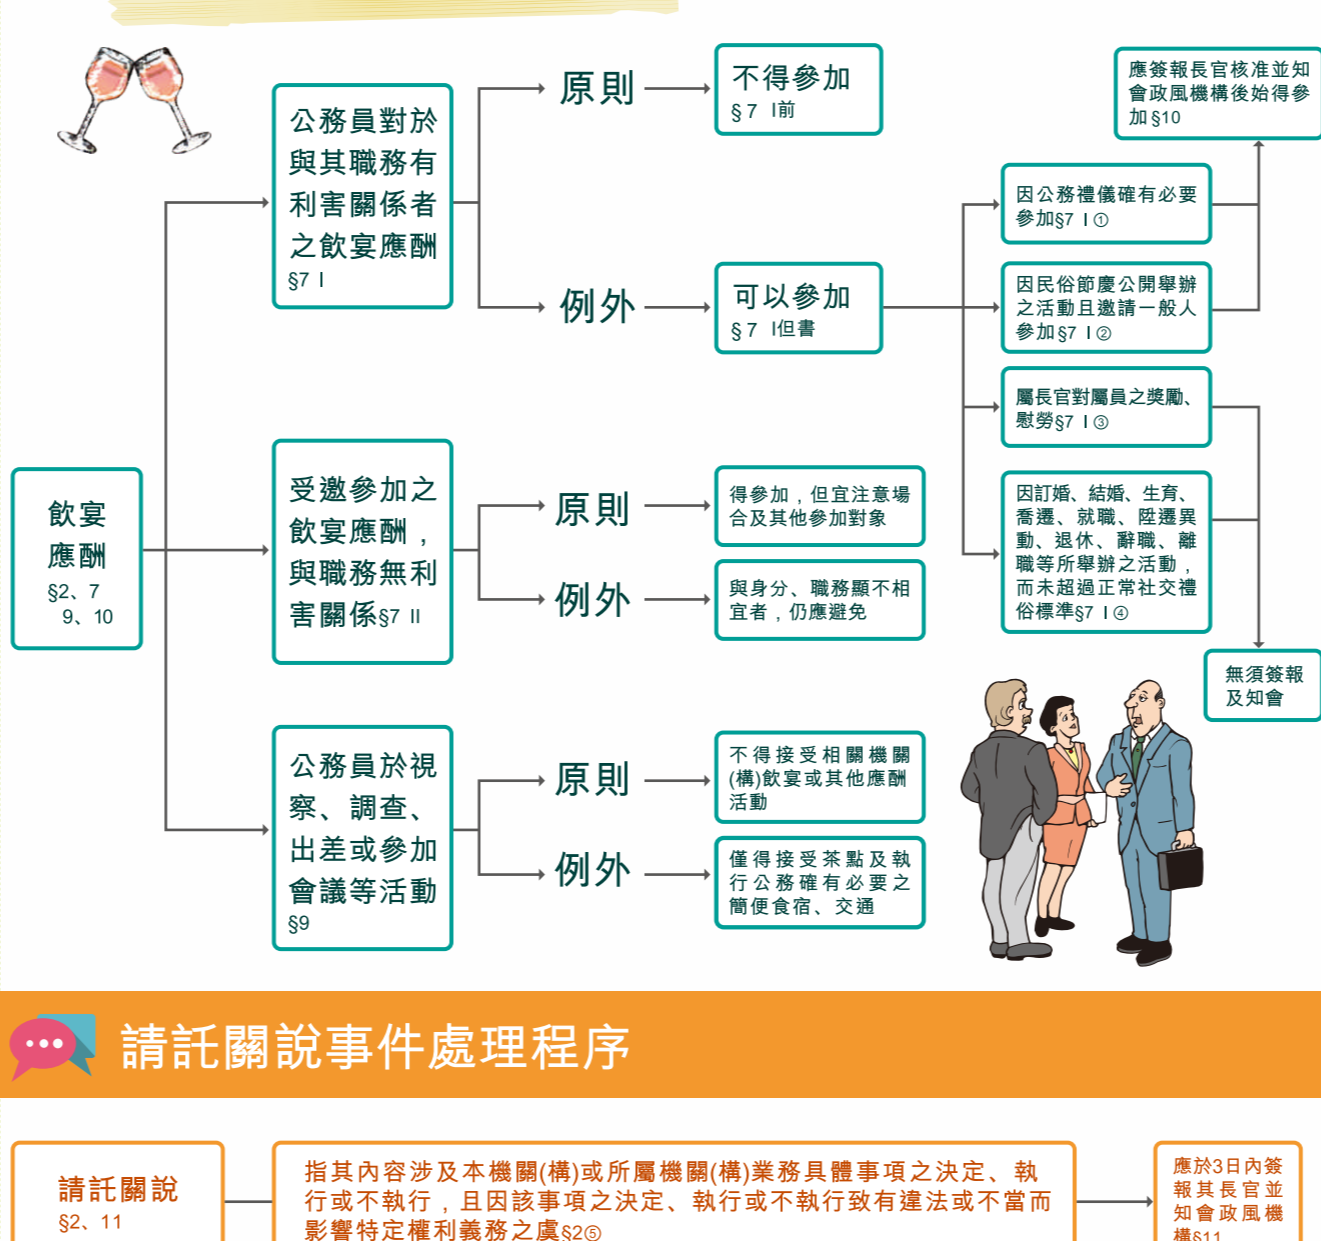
飲宴應酬
§2、7
9、10

公務員對於與其職務有利害關係者之飲宴應酬
§7 Ⅰ

原則

不得參加
§7 Ⅰ前

例外

可以參加
§7 Ⅰ但書

因公務禮儀確有必要參加§7 Ⅰ①

因民俗節慶公開舉辦之活動且邀請一般人參加§7 Ⅰ②

屬長官對屬員之獎勵、慰勞§7 Ⅰ③

因訂婚、結婚、生育、喬遷、就職、陞遷異動、退休、辭職、離職等所舉辦之活動，而未超過正常社交禮俗標準§7 Ⅰ④

應簽報長官核准並知會政風機構後始得參加§10

無須簽報及知會

受邀參加之飲宴應酬，與職務無利害關係§7 Ⅱ

原則

得參加，但宜注意場合及其他參加對象

例外

與身分、職務顯不相宜者，仍應避免

公務員於視察、調查、出差或參加會議等活動
§9

原則

不得接受相關機關(構)飲宴或其他應酬活動

例外

僅得接受茶點及執行公務確有必要之簡便食宿、交通

請託關說事件處理程序

請託關說
§2、11

指其內容涉及本機關(構)或所屬機關(構)業務具體事項之決定、執行或不執行，且因該事項之決定、執行或不執行致有違法或不當而影響特定權利義務之虞§2⑤

應於3日內簽報其長官並知會政風機構§11